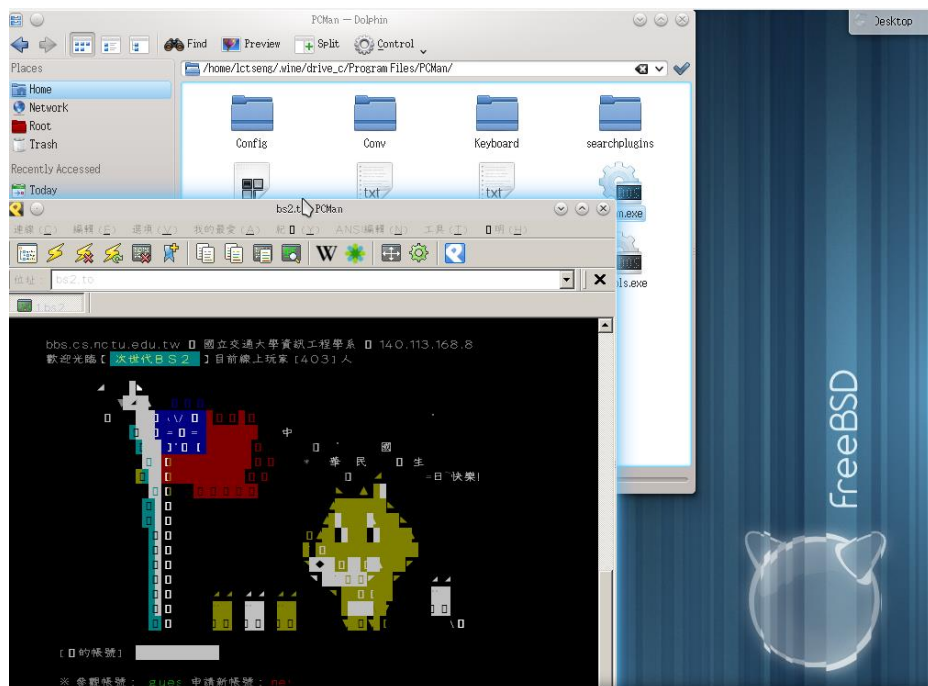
PCMan — Dolphin

Find Preview Split Control

Places
Home
Network
Root
Trash
Recently Accessed
Today

/home/lctseng/.wine/drive_c/Program Files/PCMan/

Config
Conv
Keyboard
searchplugins
txt
txt
m.exe
ls.exe

Desktop

bs2.to - PCMan

連線(C) 編輯(E) 選項(V) 我的最愛(A) 紀錄(W) ANSI編輯(N) 工具(T) 說明(H)

位址: bs2.to

bs2

bbs.cs.nctu.edu.tw 國立交通大學資訊工程學系 140.113.168.8
歡迎光臨【 次世代ＢＳ２ 】目前線上玩家 [403] 人

中
國
春 民 生
日 快樂!

[ ]的帳號]

※ 參觀帳號: gues 申請新帳號: ne

FreeBSD